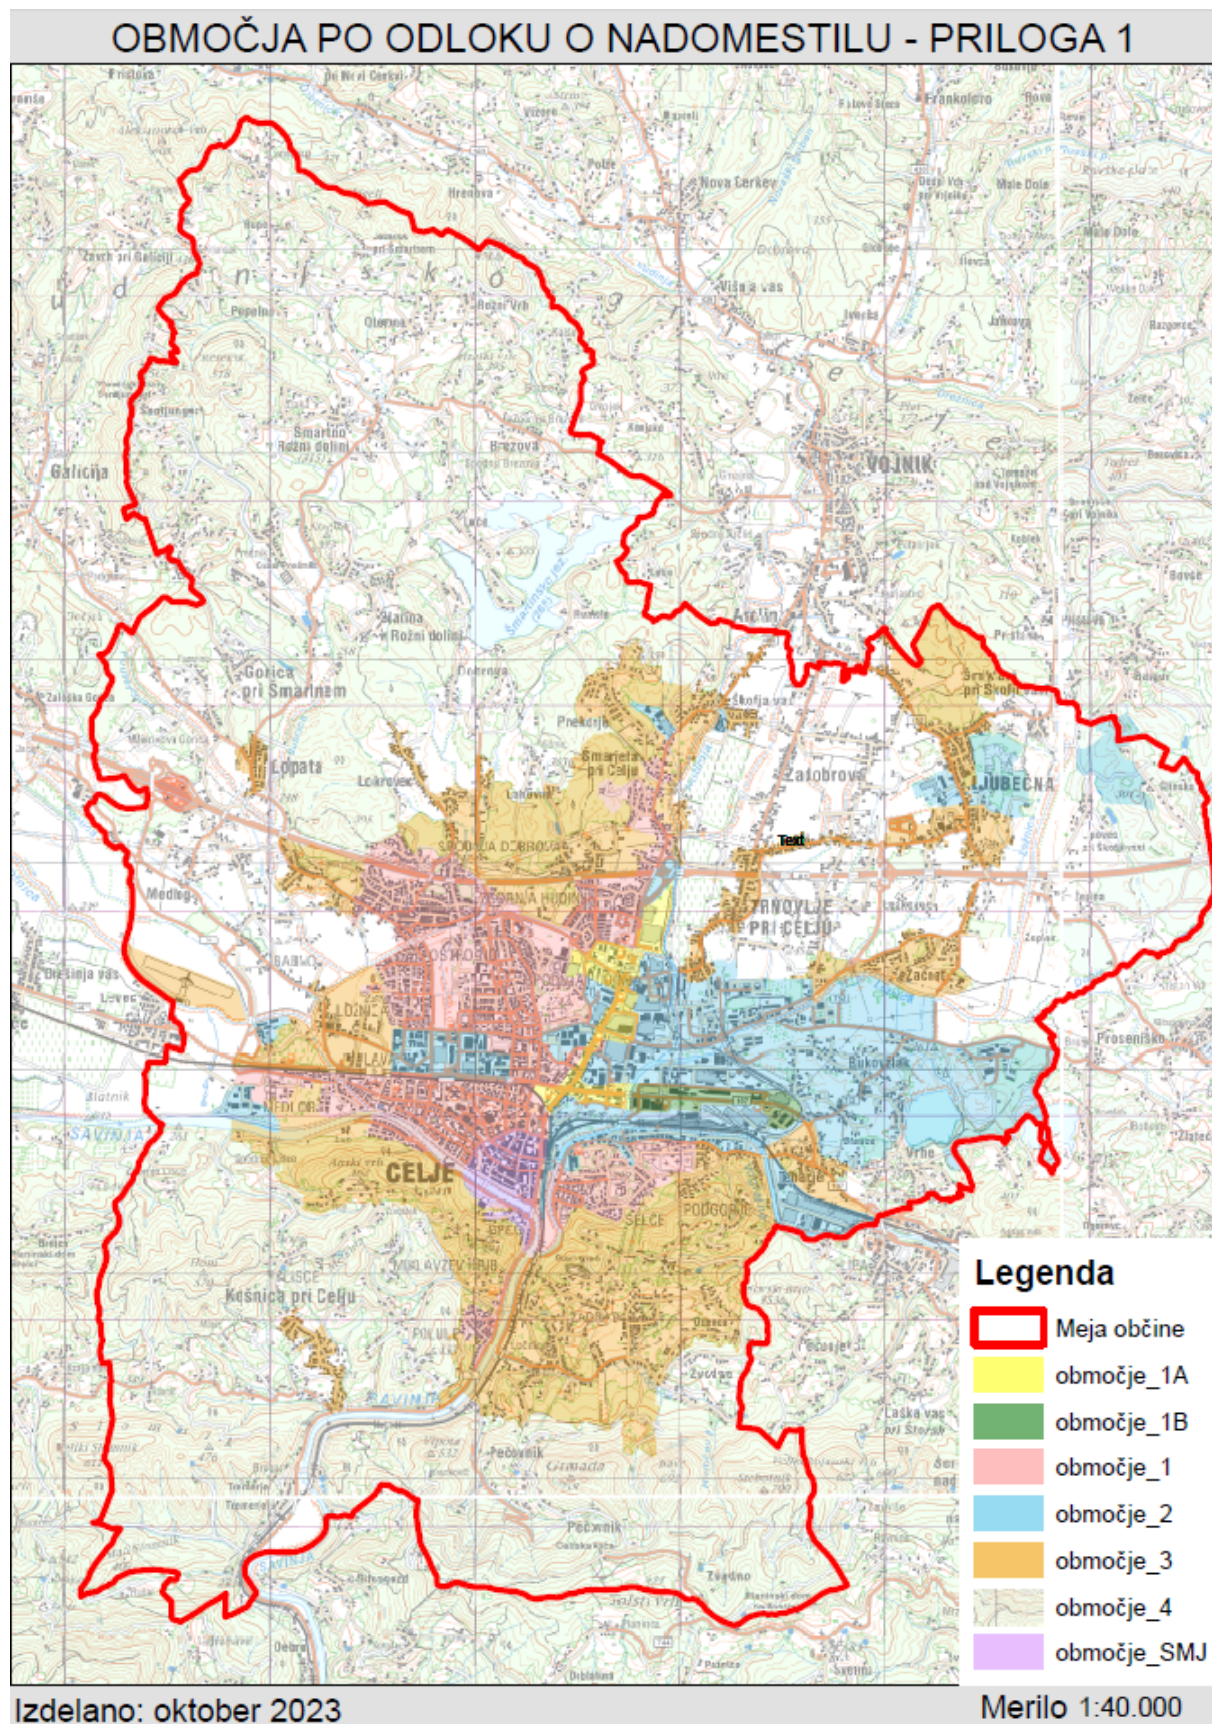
OBMOČJA PO ODLOKU O NADOMESTILU - PRILOGA 1

Frankolovo
Nova Cerkev
Višnja vas
VOJNIK
Galicija
Šmartno v Rožni dolini
Brezova
Goričica pri Šmartnem
Lopata
Arclin
Škofja vas
Šmarjeta pri Celju
Zadobrova
LJUBEČNA
Medlog
TRNOVLJE PRI CELJU
Začret
Prosenisko
CELJE
SAVINJA
Košnica pri Celju
Pečovnik
Zvodno
Osenca
Teharje
Text

Legenda
Meja občine
območje_1A
območje_1B
območje_1
območje_2
območje_3
območje_4
območje_SMJ

Izdelano: oktober 2023
Merilo 1:40.000